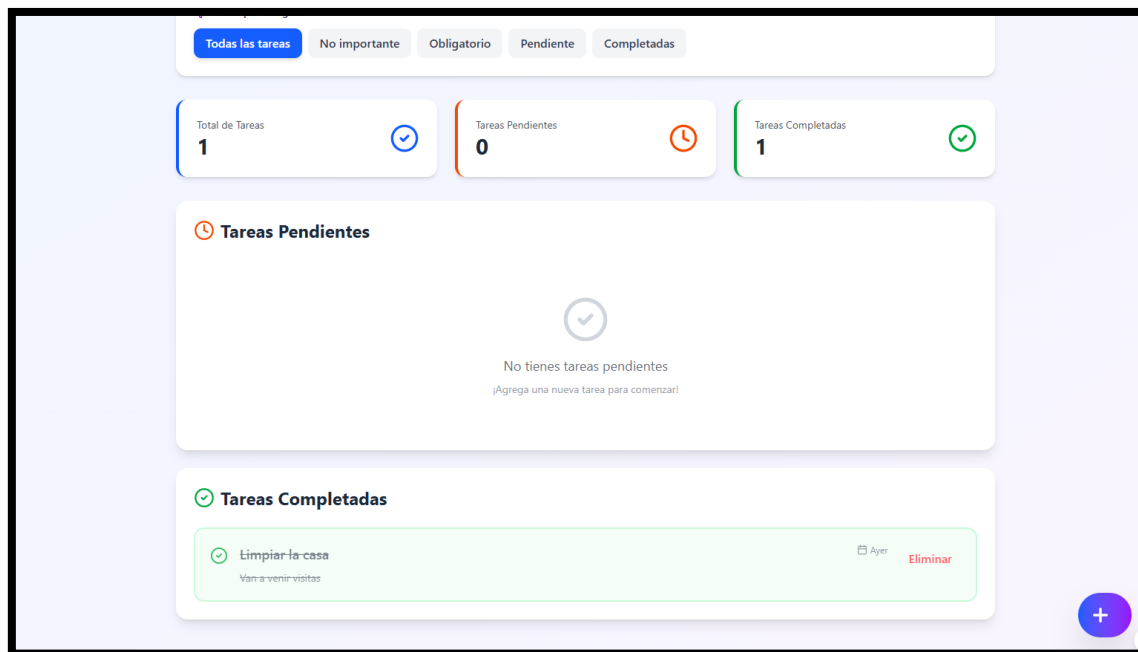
Todas las tareas | No importante | Obligatorio | Pendiente | Completadas

Total de Tareas
1

Tareas Pendientes
0

Tareas Completadas
1

Tareas Pendientes

No tienes tareas pendientes

¡Agrega una nueva tarea para comenzar!

Tareas Completadas

Limpiar la casa
Van a venir visitas

Ayer

Eliminar

+